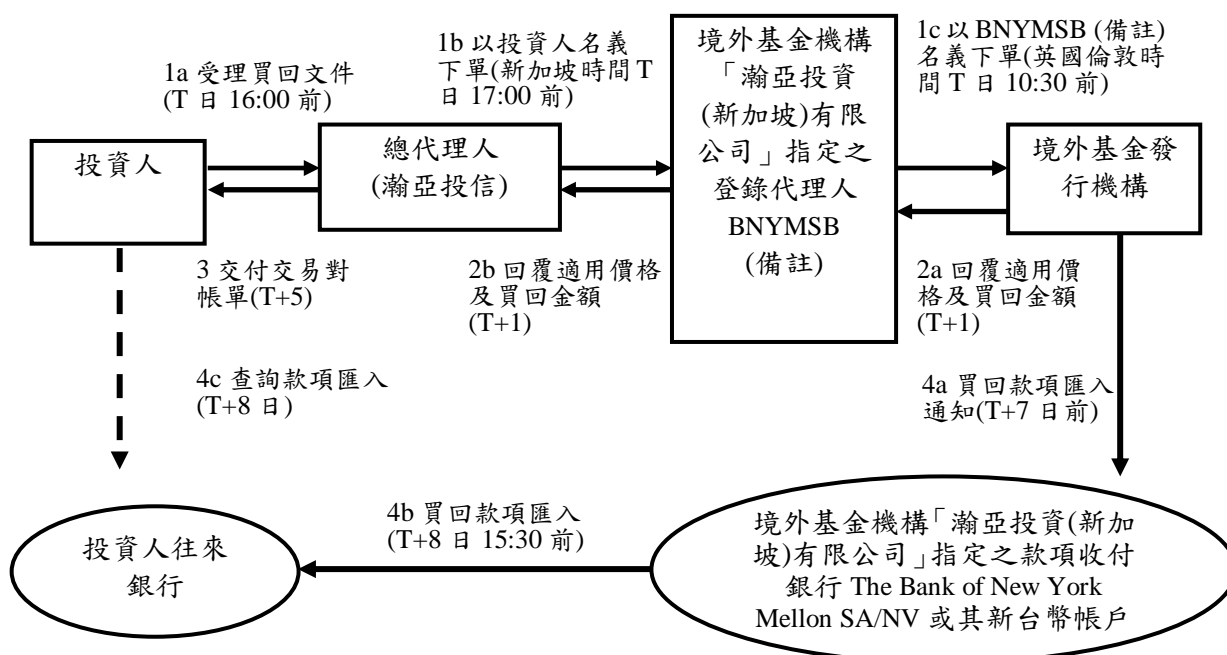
1a 受理買回文件
(T 日 16:00 前)

1b 以投資人名義下單(新加坡時間 T 日 17:00 前)

境外基金機構「瀚亞投資(新加坡)有限公司」指定之登錄代理人 BNYMSB (備註)

1c 以 BNYMSB (備註) 名義下單(英國倫敦時間 T 日 10:30 前)

投資人

總代理人
(瀚亞投信)

境外基金發行機構

3 交付交易對帳單(T+5)

2b 回覆適用價格及買回金額
(T+1)

2a 回覆適用價格及買回金額
(T+1)

4c 查詢款項匯入
(T+8 日)

4a 買回款項匯入通知(T+7 日前)

4b 買回款項匯入
(T+8 日 15:30 前)

投資人往來銀行

境外基金機構「瀚亞投資(新加坡)有限公司」指定之款項收付銀行 The Bank of New York Mellon SA/NV 或其新台幣帳戶